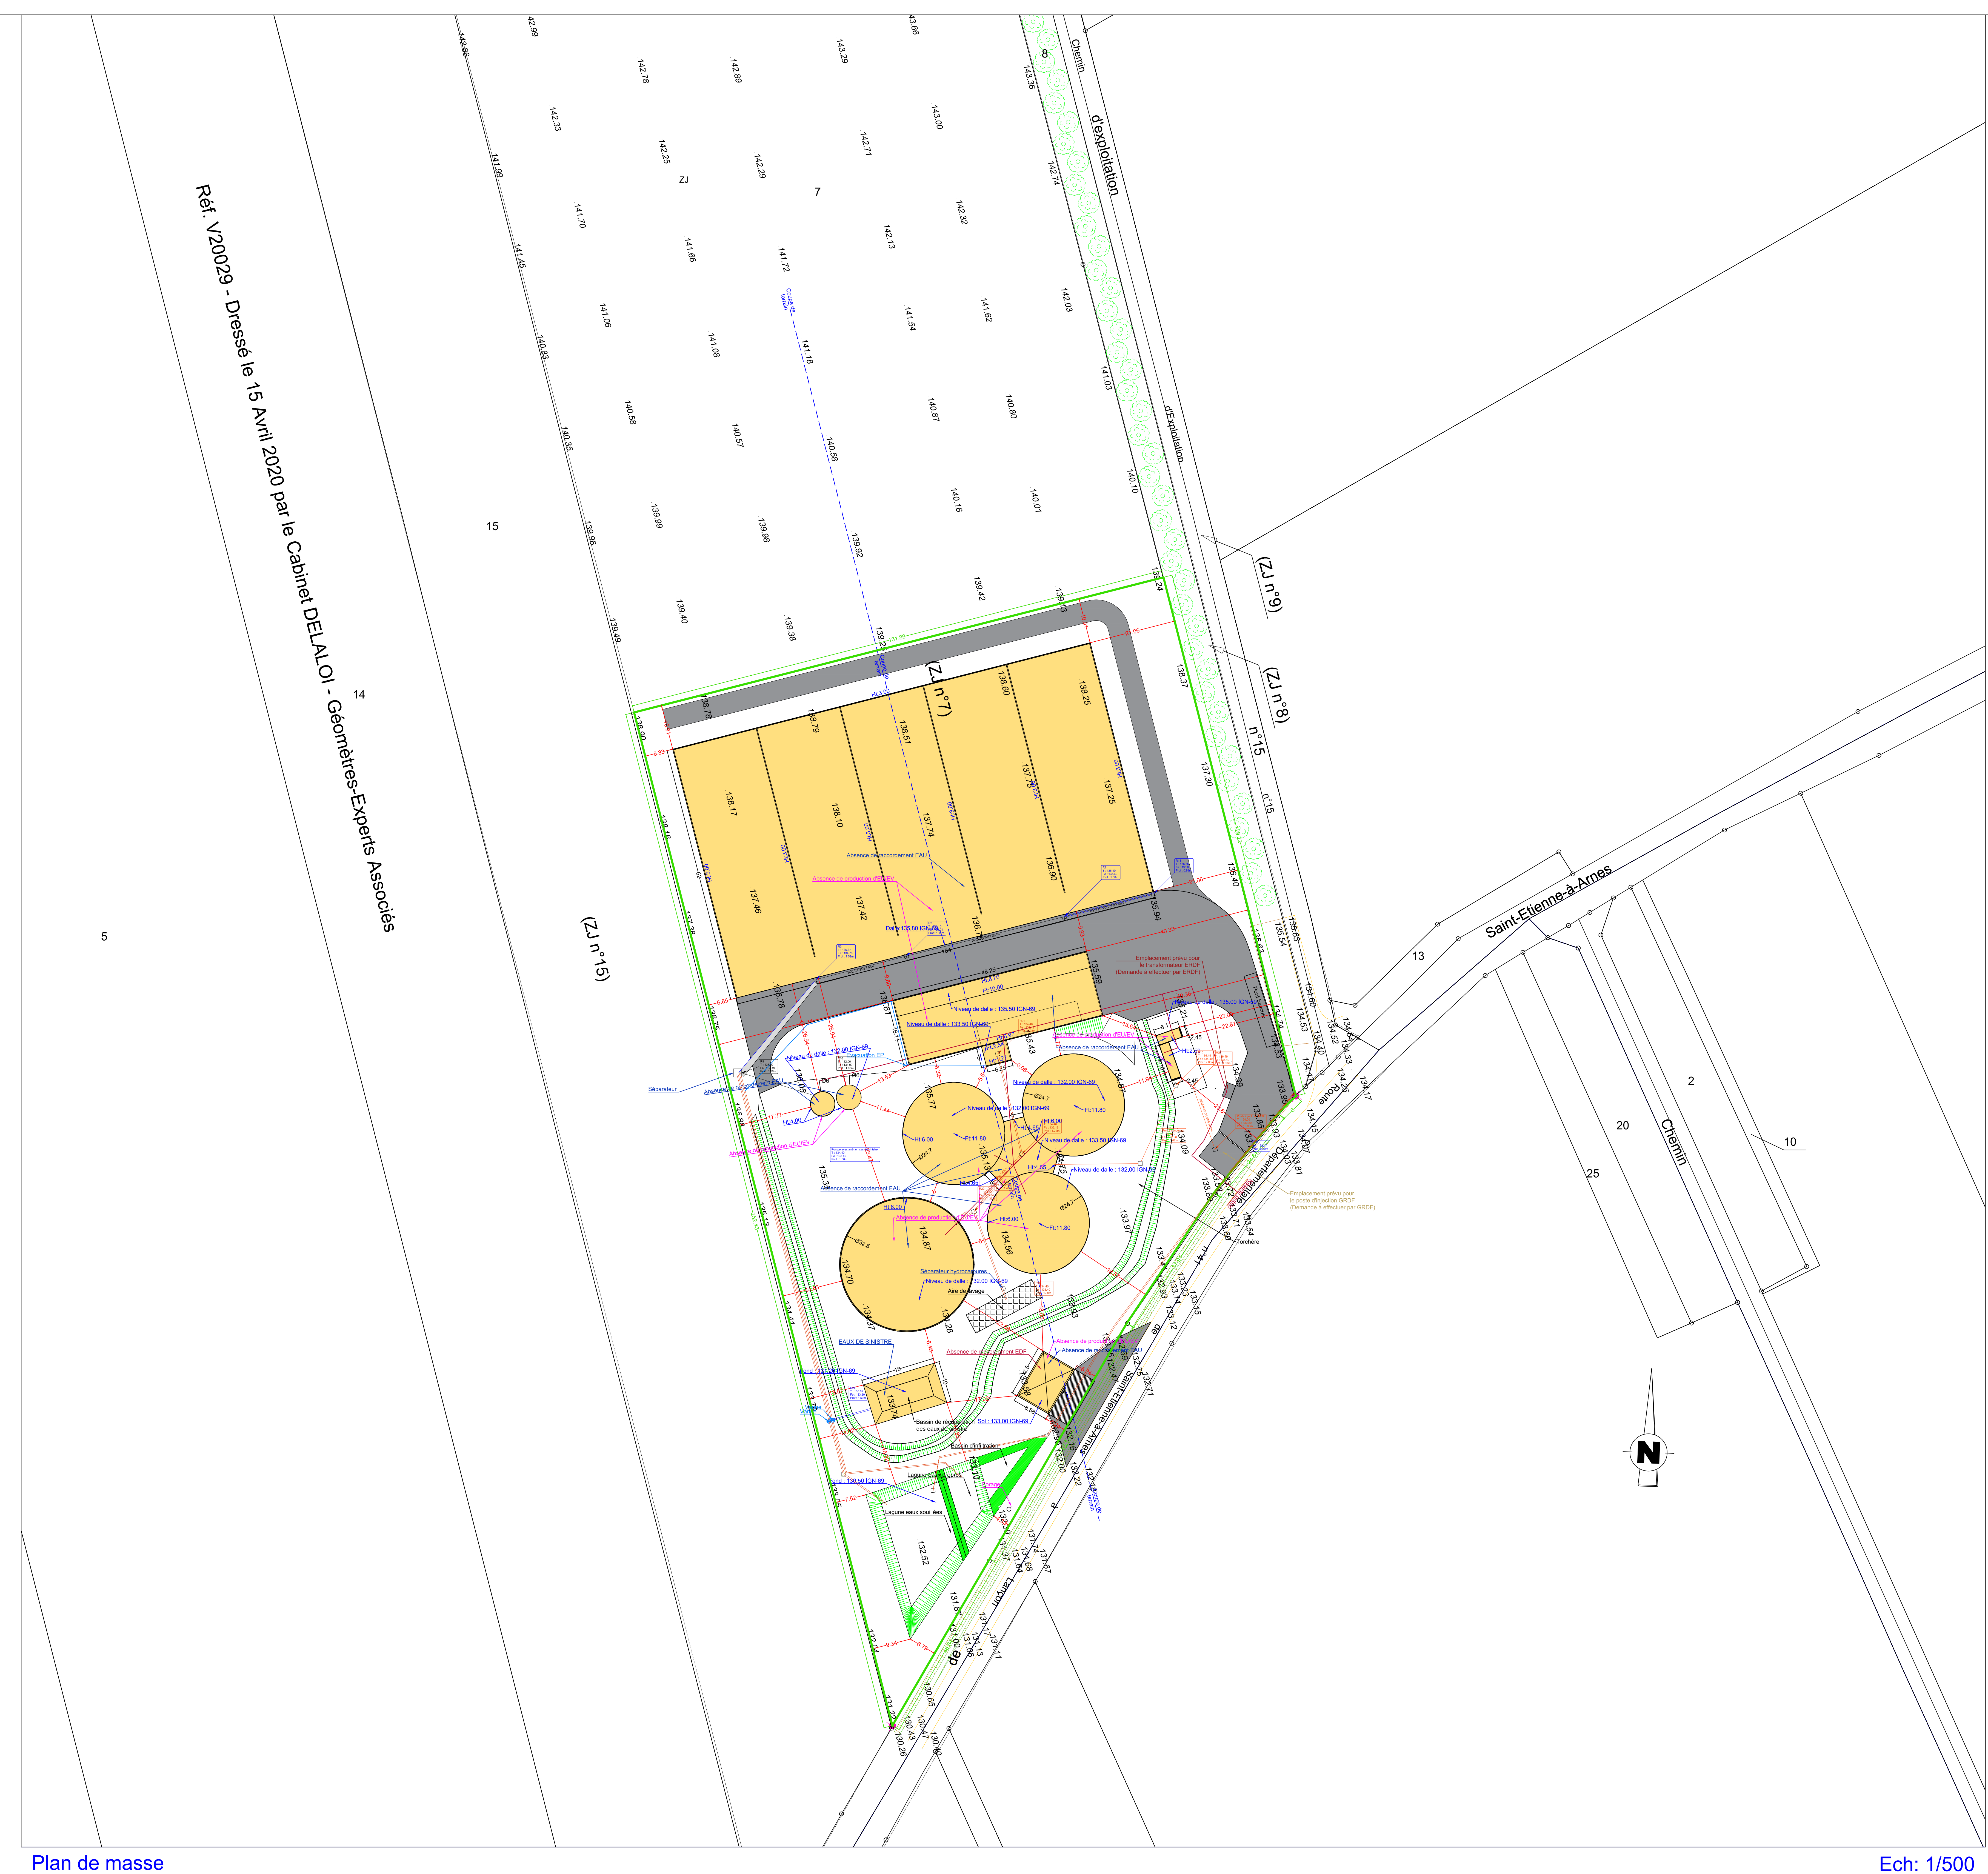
Réf. V20029 - Dressé le 15 Avril 2020 par le Cabinet DELALOI - Géomètres-Experts Associés

Chemin d'exploitation

d'Exploitation

8

7

ZJ

15

14

5

(ZJ n°15)

(ZJ n°7)

(ZJ n°9)

(ZJ n°8)

n°15

n°15

13

2

20

25

10

Chemin

Saint-Etienne-à-Arnes

Route Départementale n°41

de Juniville à Saint-Etienne-à-Arnes

142.86
42.99
143.66
142.78
142.89
143.29
143.36
142.33
143.00
142.25
142.71
141.99
142.29
142.74
141.70
142.32
141.66
141.72
142.13
141.45
142.03
141.06
141.54
141.62
141.08
141.18
140.83
141.03
140.58
140.57
140.87
140.80
140.35
140.59
140.16
140.01
140.10
139.96
139.99
139.98
139.92
139.24
139.42
139.40
139.38
139.13
139.25
138.37
138.78
138.79
138.60
138.25
138.90
138.51
138.17
138.10
137.75
137.25
137.30
137.74
138.46
137.46
137.42
136.90
136.40
135.63
135.54
135.94
136.78
137.38
136.78
135.59
134.87
134.60
134.53
135.43
134.74
134.40
133.53
134.33
134.64
134.52
134.17
134.26
134.39
133.59
136.25
134.05
135.77
134.73
133.85
133.93
134.09
133.81
136.09
135.13
135.35
133.97
133.71
133.54
133.60
134.87
134.56
133.63
134.70
133.97
133.28
133.23
133.15
133.12
134.41
133.74
133.38
132.47
132.75
132.71
132.16
132.70
133.10
132.22
132.52
131.87
131.68
131.64
131.37
131.67
131.17
131.13
131.06
131.00
131.11
132.64
131.72
130.65
130.47
130.43
130.26
130.40

Niveau de dalle : 135.50 IGN-69
Niveau de dalle : 133.50 IGN-69
Niveau de dalle : 132.00 IGN-69
Niveau de dalle : 132.00 IGN-69
Niveau de dalle : 133.50 IGN-69
Niveau de dalle : 132.00 IGN-69
Niveau de dalle : 132.00 IGN-69
Niveau de dalle : 135.00 IGN-69
Dalle 135.80 IGN-69
Absence de raccordement EAU
Absence de production d'EU/EV
Absence de raccordement EAU
Absence de raccordement EAU
Absence de raccordement EAU
Absence de raccordement EAU
Absence de production d'EU/EV
Absence de production d'EU/EV
Absence de production d'EU/EV
Absence de raccordement EDF
Absence de production
Absence de raccordement EAU
Emplacement prévu pour le transformateur ERDF (Demande à effectuer par ERDF)
Emplacement prévu pour le poste d'injection GRDF (Demande à effectuer par GRDF)
Torchère
Séparateur
Séparateur hydrocarbures
Aire de lavage
EAUX DE SINISTRE
Fond : 133.00 IGN-69
Bassin de récupération des eaux de sinistre
Sol : 133.00 IGN-69
Bassin d'infiltration
Lagune eaux souillées
Lagune eaux souillées
Fond : 130.50 IGN-69
Evacuation EP
Ht:6.00
Ht:6.00
Ht:6.00
Ht:8.00
Ht:4.00
Ft:11.80
Ft:11.80
Ft:11.80
Ø24.7
Ø24.7
Ø24.7
Ø32.5
Ft:10.00
48.25

Plan de masse
Ech: 1/500